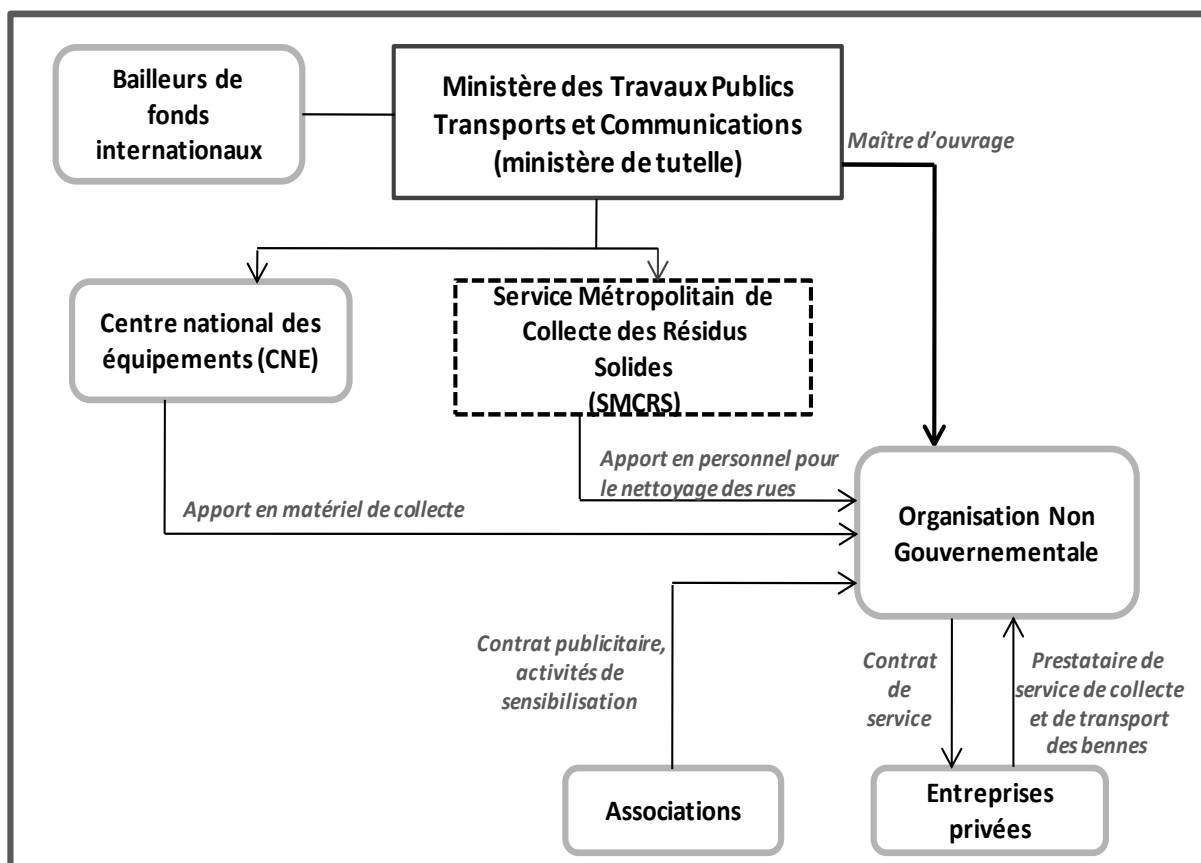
Bailleurs de fonds internationaux

Ministère des Travaux Publics Transports et Communications (ministère de tutelle)

Maître d'ouvrage

Centre national des équipements (CNE)

Service Métropolitain de Collecte des Résidus Solides (SMCRS)

Apport en personnel pour le nettoyage des rues

Apport en matériel de collecte

Organisation Non Gouvernementale

Contrat publicitaire, activités de sensibilisation

Contrat de service

Prestataire de service de collecte et de transport des bennes

Associations

Entreprises privées